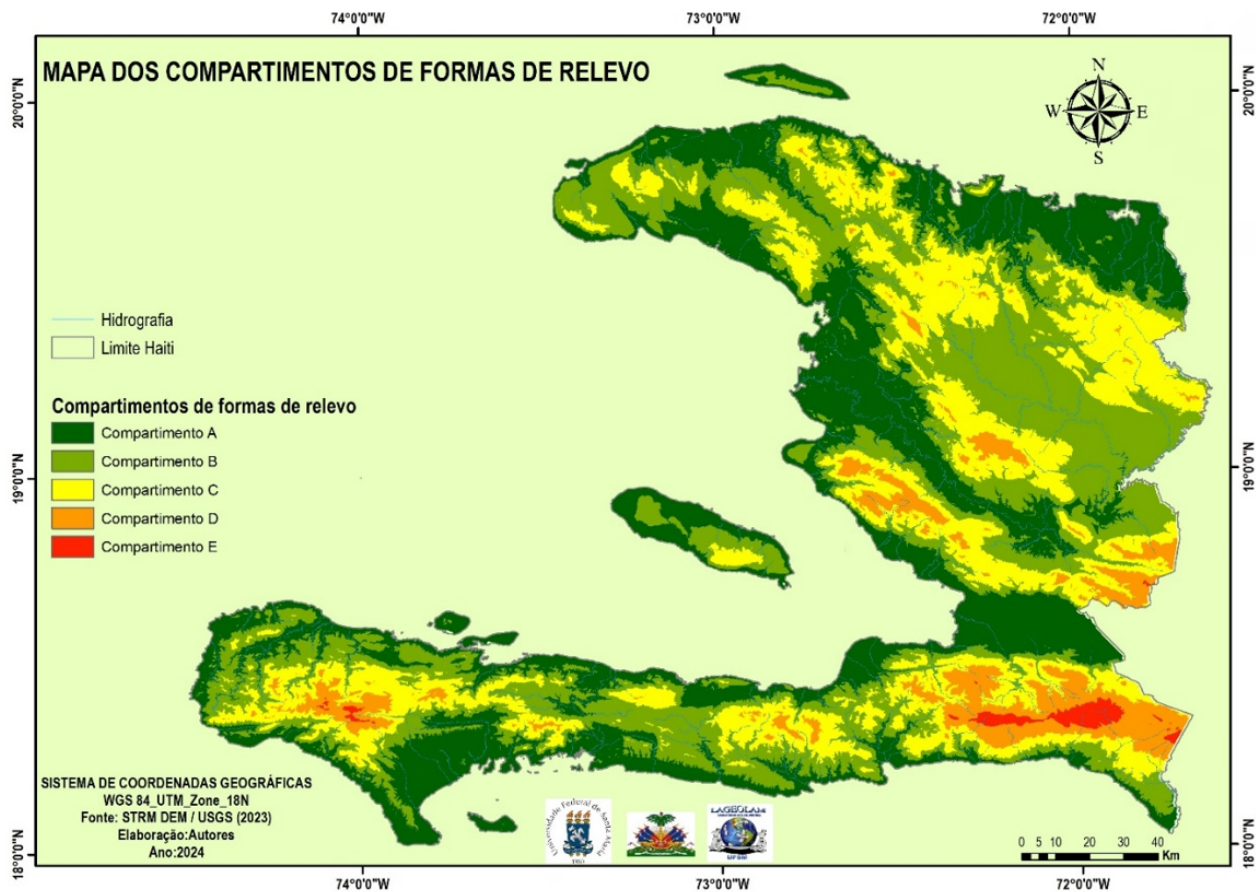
74°0'0"W
73°0'0"W
72°0'0"W

MAPA DOS COMPARTIMENTOS DE FORMAS DE RELEVO

N
W
E
S

20°0'0"N
20°0'0"N

Hidrografia
Limite Haiti

Compartimentos de formas de relevo
Compartimento A
Compartimento B
Compartimento C
Compartimento D
Compartimento E

19°0'0"N
19°0'0"N

SISTEMA DE COORDENADAS GEOGRÁFICAS
WGS 84_UTM_Zone_18N
Fonte: STRM DEM / USGS (2023)
Elaboração:Autores
Ano:2024

Universidade Federal de Santa Maria
1960

LAGEOLAM

0 5 10 20 30 40
Km

18°0'0"N
18°0'0"N

74°0'0"W
73°0'0"W
72°0'0"W